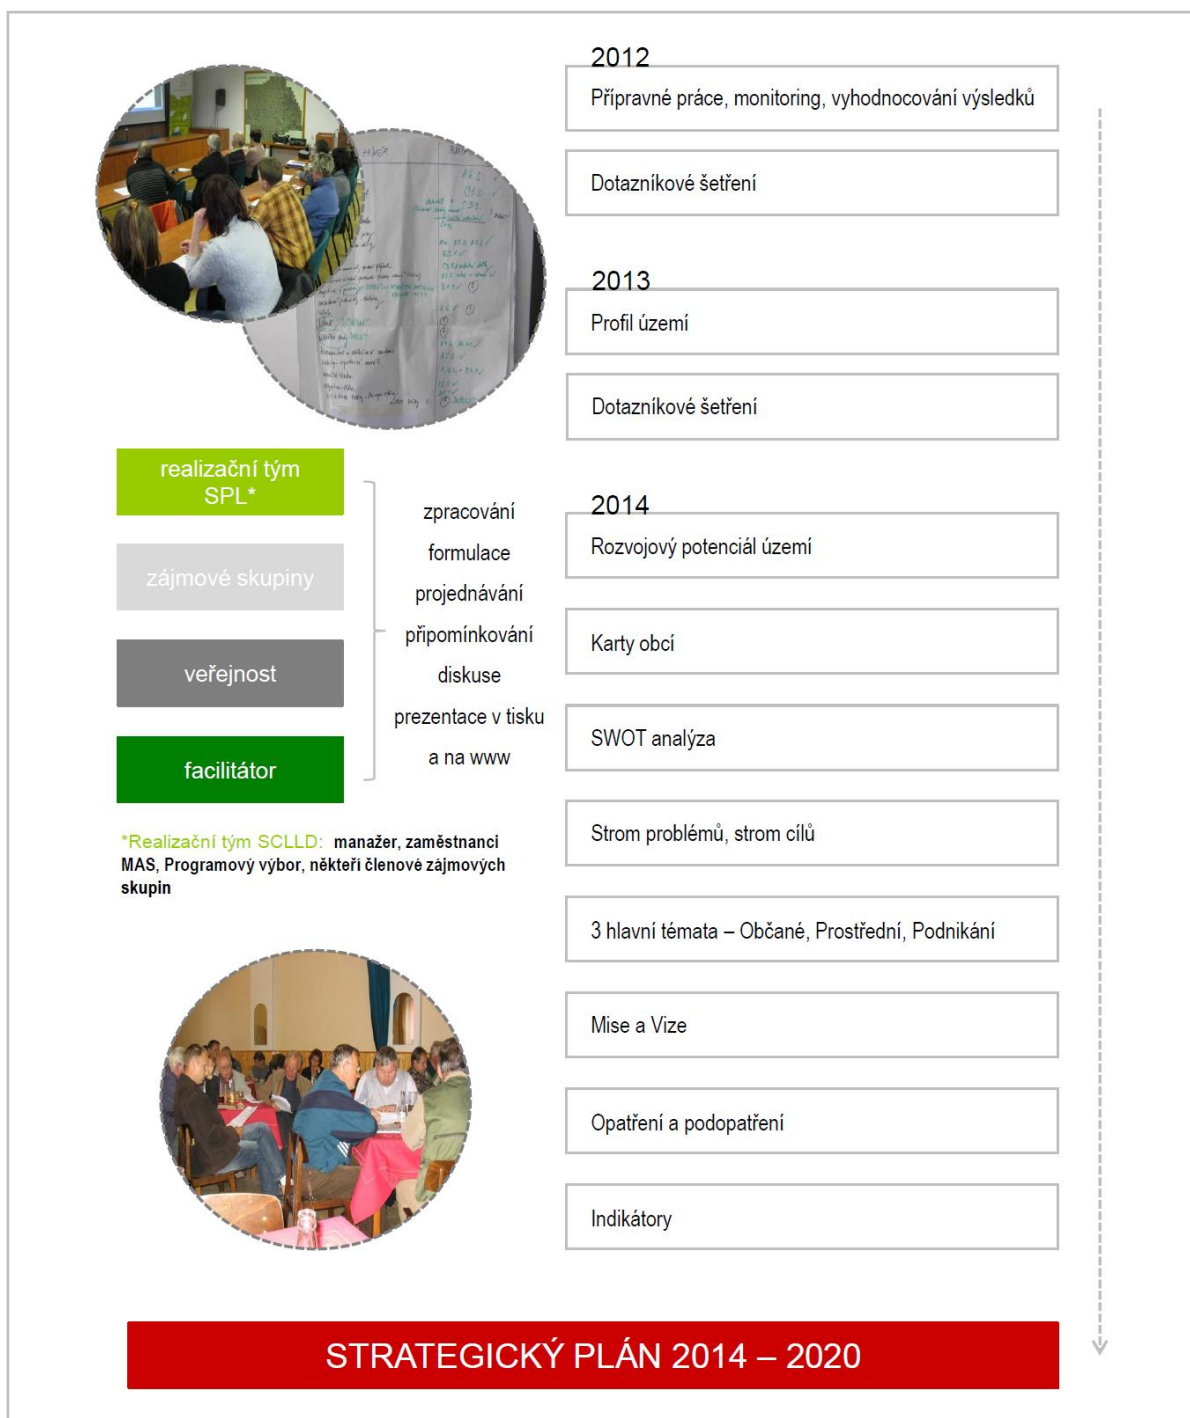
realizační tým SPL*

zájmové skupiny

veřejnost

facilitátor

zpracování

formulace

projednávání

připomínkování

diskuse

prezentace v tisku

a na www

*Realizační tým SCLLD: manažer, zaměstnanci MAS, Programový výbor, někteří členové zájmových skupin

2012

Přípravné práce, monitoring, vyhodnocování výsledků

Dotazníkové šetření

2013

Profil území

Dotazníkové šetření

2014

Rozvojový potenciál území

Karty obcí

SWOT analýza

Strom problémů, strom cílů

3 hlavní témata – Občané, Prostřední, Podnikání

Mise a Vize

Opatření a podopatření

Indikátory

STRATEGICKÝ PLÁN 2014 – 2020